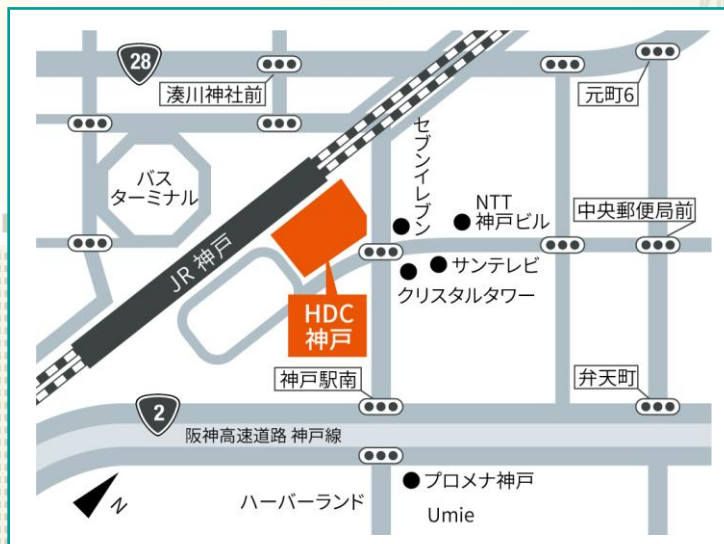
28

湊川神社前

元町6

バス
ターミナル

セブンイレブン

NTT
神戸ビル

中央郵便局前

JR 神戸

サンテレビ

クリスタルタワー

HDC
神戸

神戸駅南

弁天町

2

阪神高速道路 神戸線

プロメナ神戸

N

ハーバーランド

Umie